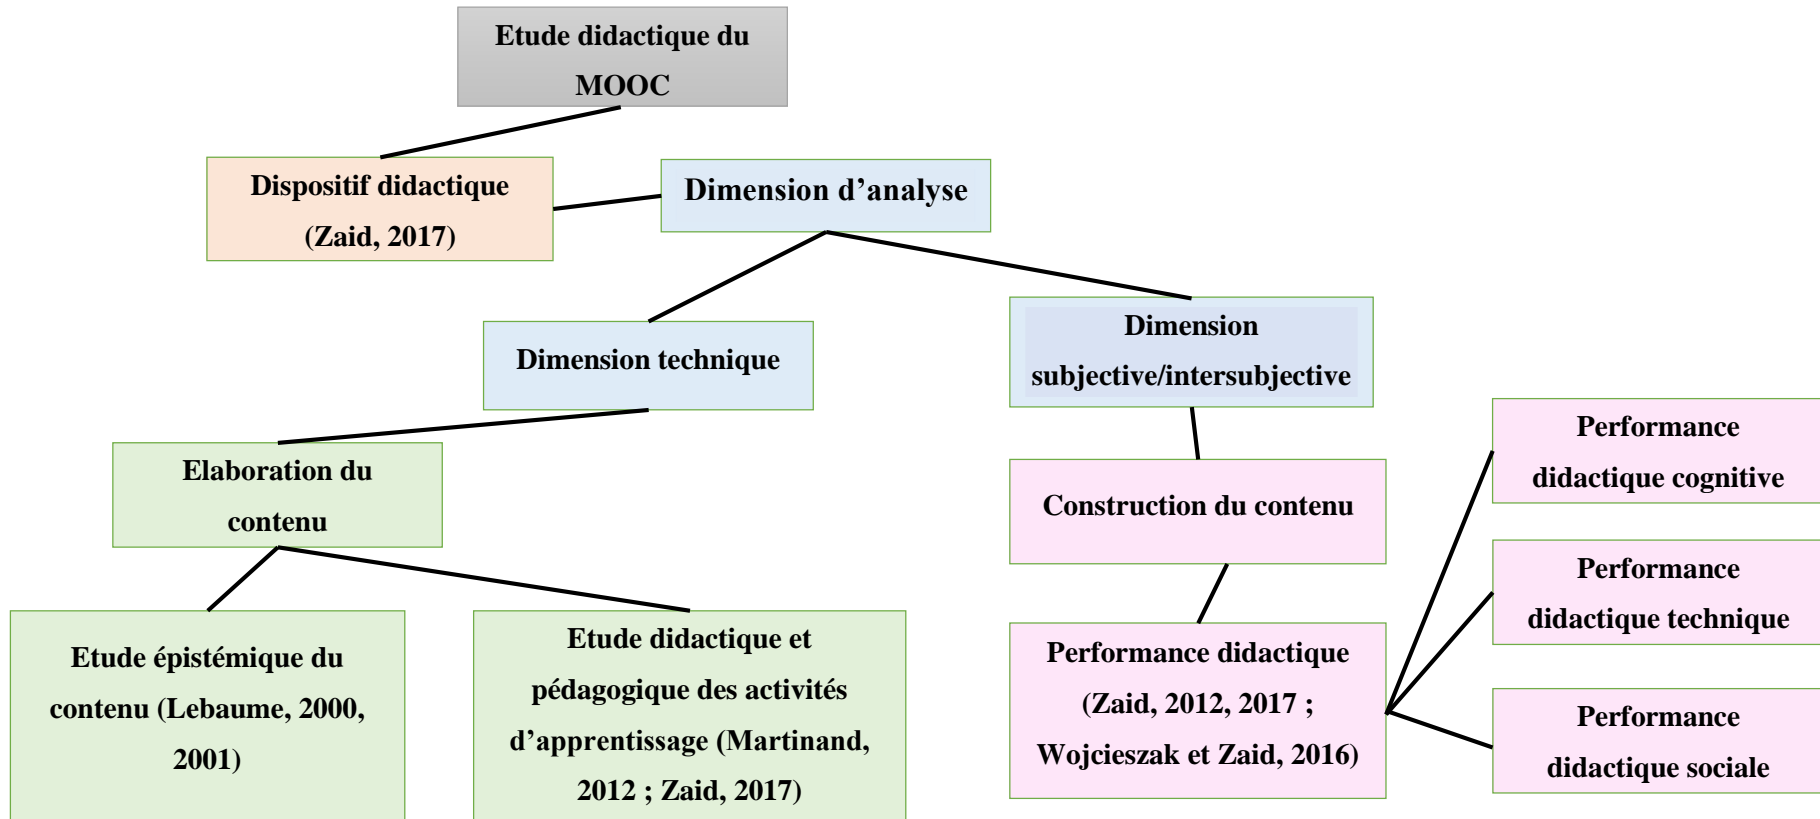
Etude didactique du MOOC

Dispositif didactique (Zaid, 2017)

Dimension d’analyse

Dimension technique

Dimension subjective/intersubjective

Elaboration du contenu

Construction du contenu

Performance didactique cognitive

Performance didactique technique

Performance didactique sociale

Etude épistémique du contenu (Lebaume, 2000, 2001)

Etude didactique et pédagogique des activités d’apprentissage (Martinand, 2012 ; Zaid, 2017)

Performance didactique (Zaid, 2012, 2017 ; Wojcieszak et Zaid, 2016)